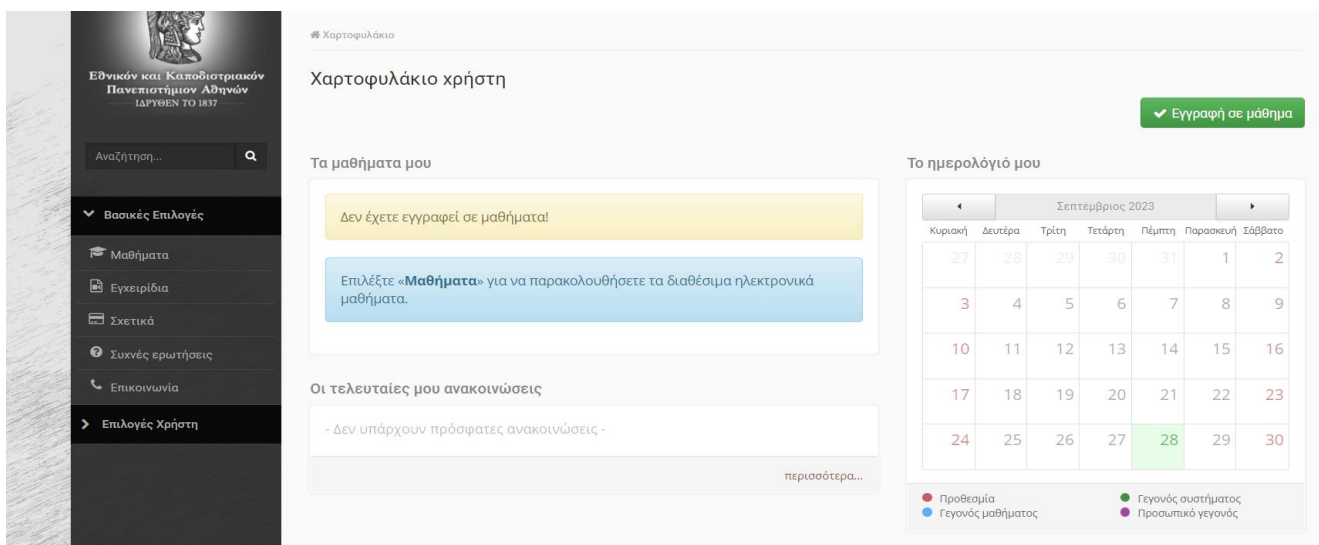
Εθνικόν και Καποδιστριακόν Πανεπιστήμιον Αθηνών
ΙΔΡΥΘΕΝ ΤΟ 1837

Αναζήτηση...

Βασικές Επιλογές

Μαθήματα

Εγχειρίδια

Σχετικά

Συχνές ερωτήσεις

Επικοινωνία

Επιλογές Χρήστη

Χαρτοφυλάκιο

Χαρτοφυλάκιο χρήστη

Εγγραφή σε μάθημα

Τα μαθήματα μου

Δεν έχετε εγγραφεί σε μαθήματα!

Επιλέξτε «Μαθήματα» για να παρακολουθήσετε τα διαθέσιμα ηλεκτρονικά μαθήματα.

Οι τελευταίες μου ανακοινώσεις

- Δεν υπάρχουν πρόσφατες ανακοινώσεις -

περισσότερα...

Το ημερολόγιό μου

Σεπτέμβριος 2023

| Κυριακή | Δευτέρα | Τρίτη | Τετάρτη | Πέμπτη | Παρασκευή | Σάββατο |
|---|---|---|---|---|---|---|
| 27 | 28 | 29 | 30 | 31 | 1 | 2 |
| 3 | 4 | 5 | 6 | 7 | 8 | 9 |
| 10 | 11 | 12 | 13 | 14 | 15 | 16 |
| 17 | 18 | 19 | 20 | 21 | 22 | 23 |
| 24 | 25 | 26 | 27 | 28 | 29 | 30 |

Προθεσμία
Γεγονός μαθήματος
Γεγονός συστήματος
Προσωπικό γεγονός